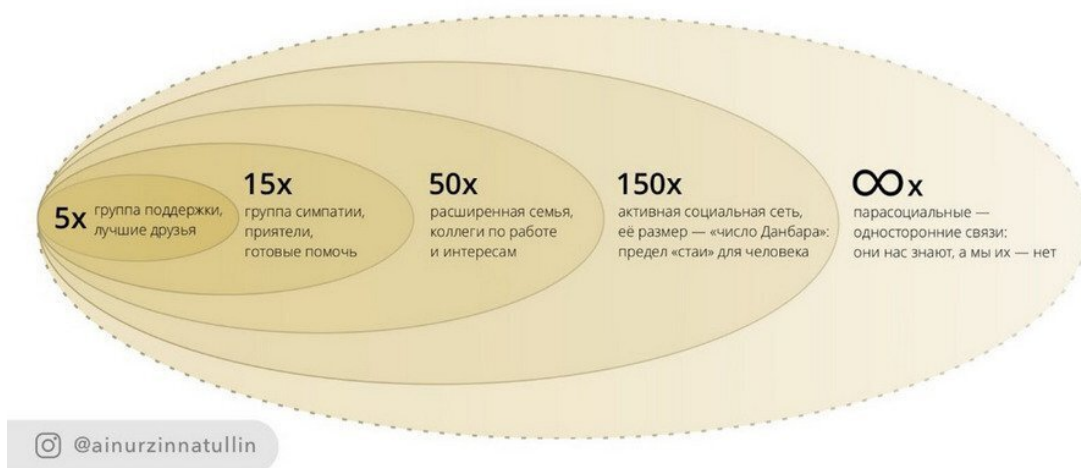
5x группа поддержки, лучшие друзья

15x группа симпатии, приятели, готовые помочь

50x расширенная семья, коллеги по работе и интересам

150x активная социальная сеть, её размер — «число Данбара»: предел «стаи» для человека

$\infty$x парасоциальные — односторонние связи: они нас знают, а мы их — нет

@ainurzinnatullin